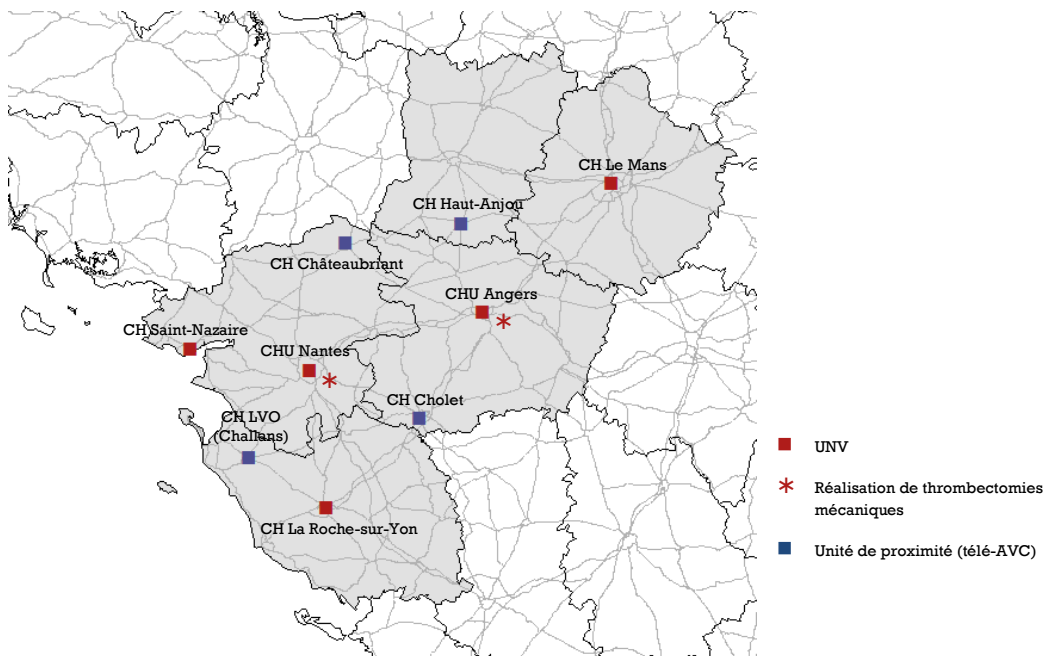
CH Le Mans

CH Haut-Anjou

CH Châteaubriant

CHU Angers

CH Saint-Nazaire

CHU Nantes

CH Cholet

CH LVO
(Challans)

CH La Roche-sur-Yon

UNV

Réalisation de thrombectomies mécaniques

Unité de proximité (télé-AVC)